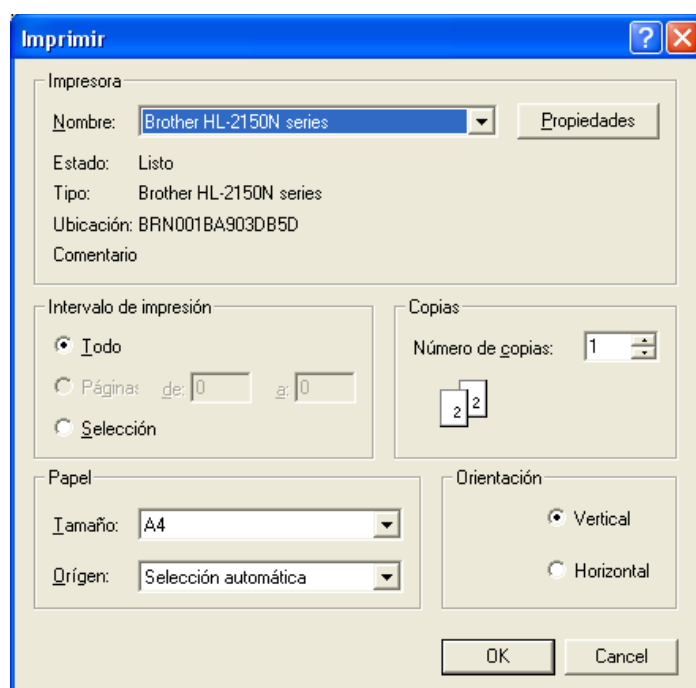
Imprimir

Impresora

Nombre: Brother HL-2150N series

Propiedades

Estado: Listo

Tipo: Brother HL-2150N series

Ubicación: BRN001BA903DB5D

Comentario

Intervalo de impresión

Todo

Páginas de: 0 a: 0

Selección

Copias

Número de copias: 1

2 2

Papel

Tamaño: A4

Orígen: Selección automática

Orientación

Vertical

Horizontal

OK

Cancel